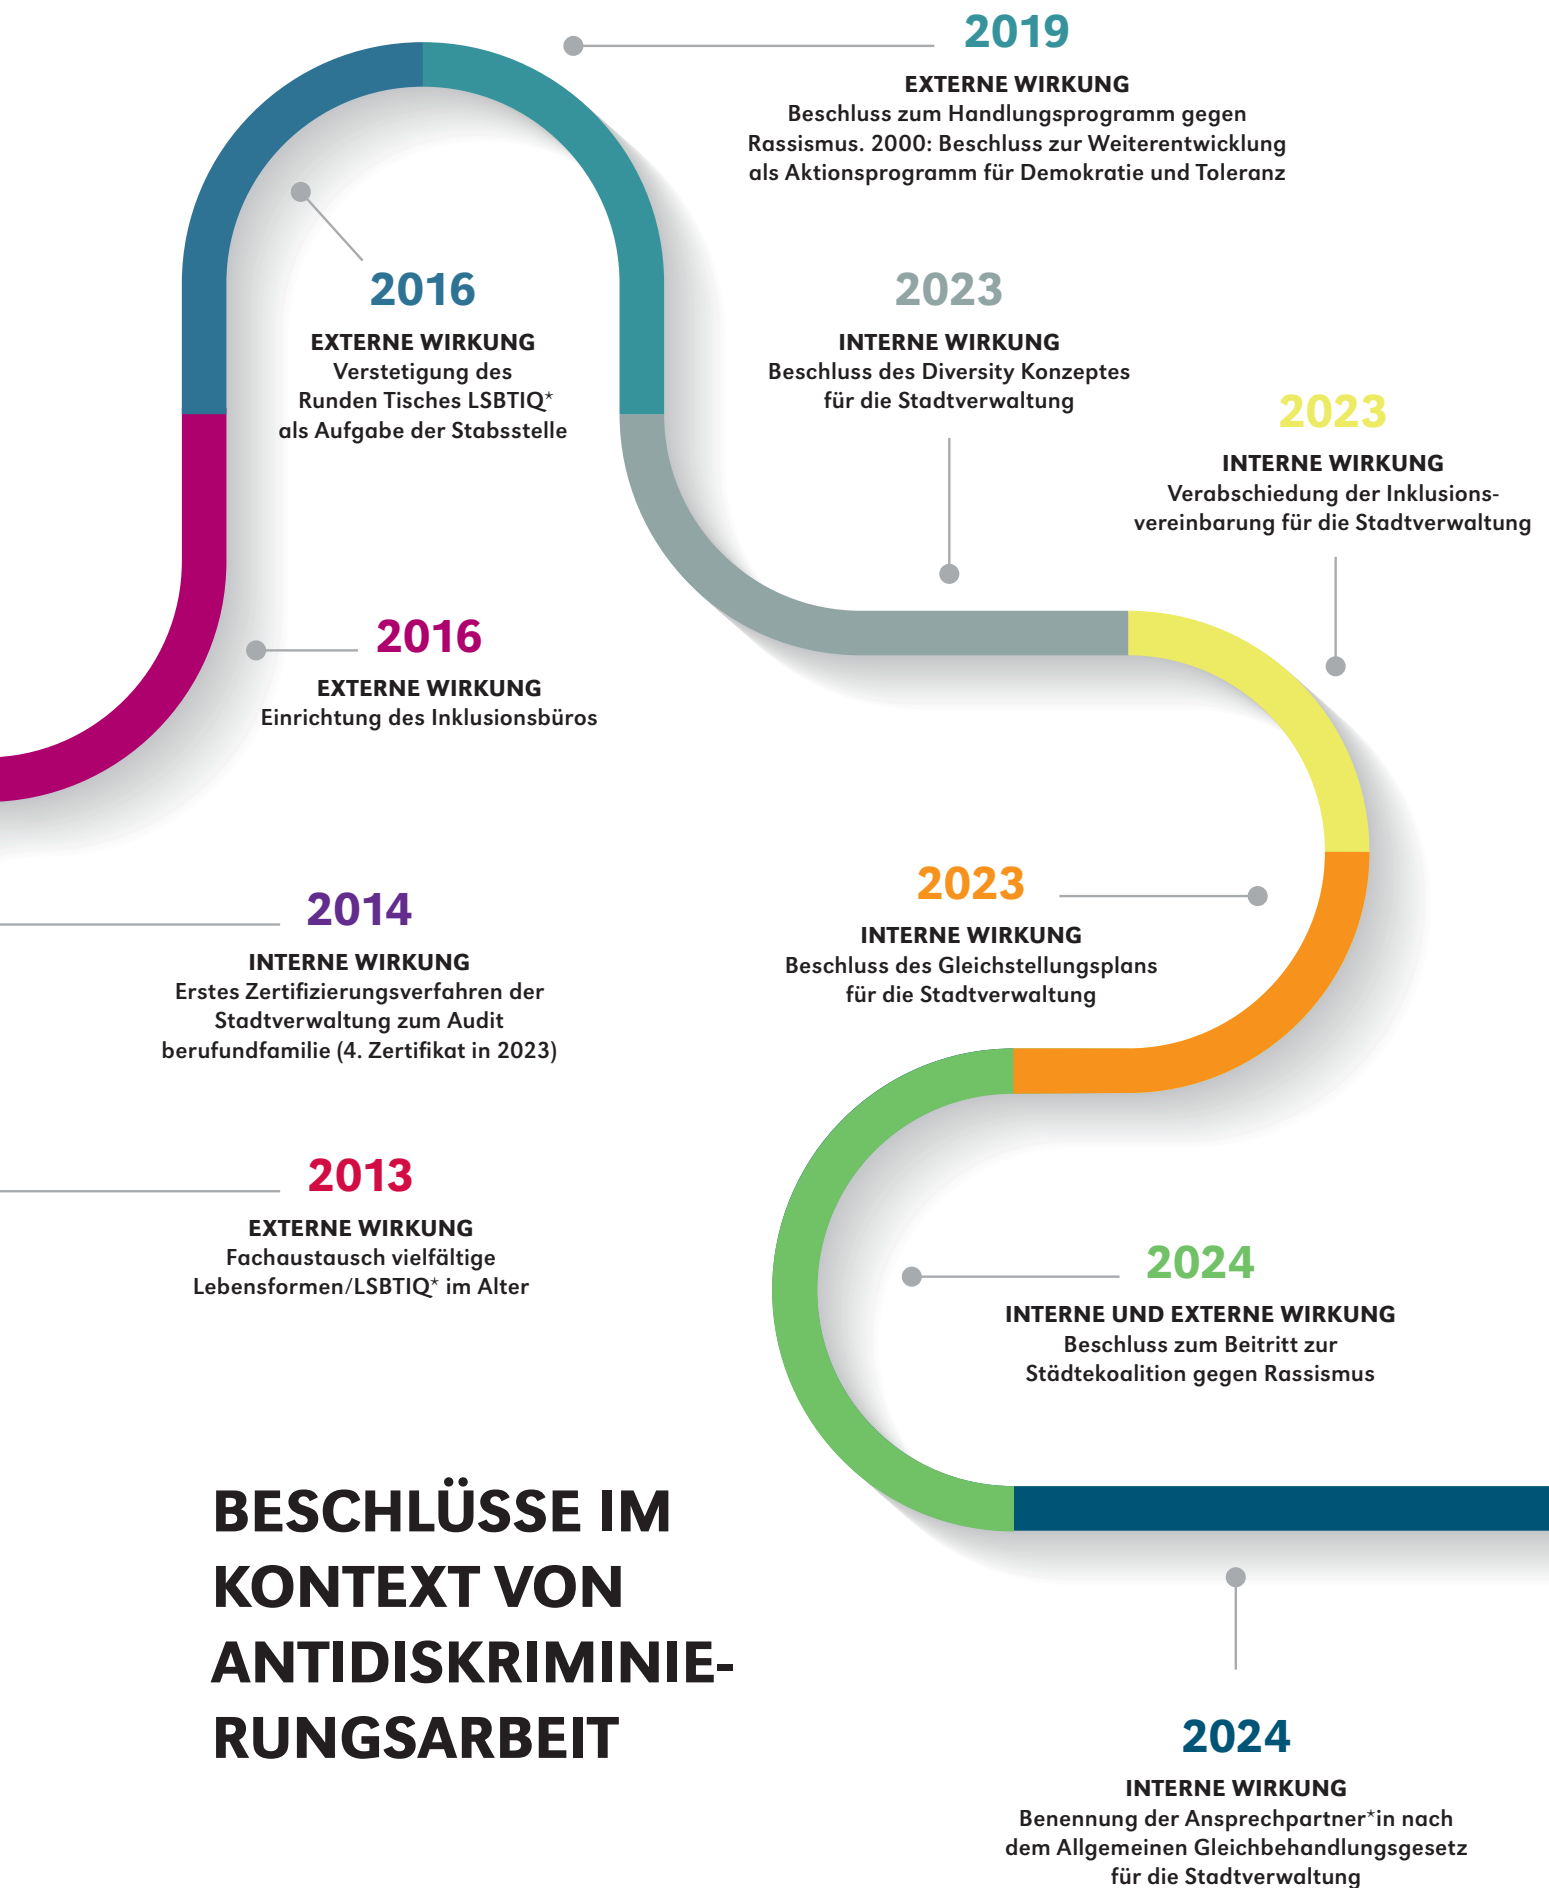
2019
EXTERNE WIRKUNG
Beschluss zum Handlungsprogramm gegen Rassismus. 2000: Beschluss zur Weiterentwicklung als Aktionsprogramm für Demokratie und Toleranz

2016
EXTERNE WIRKUNG
Verstetigung des Runden Tisches LSBTIQ* als Aufgabe der Stabsstelle

2023
INTERNE WIRKUNG
Beschluss des Diversity Konzeptes für die Stadtverwaltung

2023
INTERNE WIRKUNG
Verabschiedung der Inklusionsvereinbarung für die Stadtverwaltung

2016
EXTERNE WIRKUNG
Einrichtung des Inklusionsbüros

2014
INTERNE WIRKUNG
Erstes Zertifizierungsverfahren der Stadtverwaltung zum Audit berufundfamilie (4. Zertifikat in 2023)

2023
INTERNE WIRKUNG
Beschluss des Gleichstellungsplans für die Stadtverwaltung

2013
EXTERNE WIRKUNG
Fachaustausch vielfältige Lebensformen/LSBTIQ* im Alter

2024
INTERNE UND EXTERNE WIRKUNG
Beschluss zum Beitritt zur Städtekoalition gegen Rassismus

BESCHLÜSSE IM KONTEXT VON ANTIDISKRIMINIERUNGSARBEIT

2024
INTERNE WIRKUNG
Benennung der Ansprechpartner*in nach dem Allgemeinen Gleichbehandlungsgesetz für die Stadtverwaltung